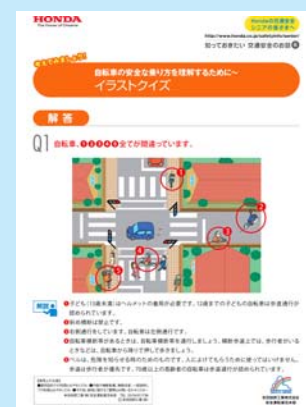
HONDA
The Power of Dreams

Hondaの交通安全をシニアの皆さまへ

http://www.honda.co.jp/safetyinfo/senior/

知っておきたい 交通安全の基礎 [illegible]

自転車の安全な乗り方を理解するために～
イラストクイズ

解答

Q1 自転車、❶❷❸❹❺全てが間違っています。

解説 ❶子ども（13歳未満）はヘルメットの着用が必要です。13歳までの子どもの自転車は歩道通行が認められています。
❷斜め横断は禁止です。
❸右側通行をしています。自転車は左側通行です。
❹自転車横断帯があるときは、自転車横断帯を通行しましょう。横断歩道上では、歩行者がいるときなどは、自転車から降りて押して歩きましょう。
❺ベルは、危険を知らせる時のためのものです。人にどけてもらうために使ってはいけません。歩道は歩行者が優先です。70歳以上の高齢者の自転車は歩道通行が認められています。

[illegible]